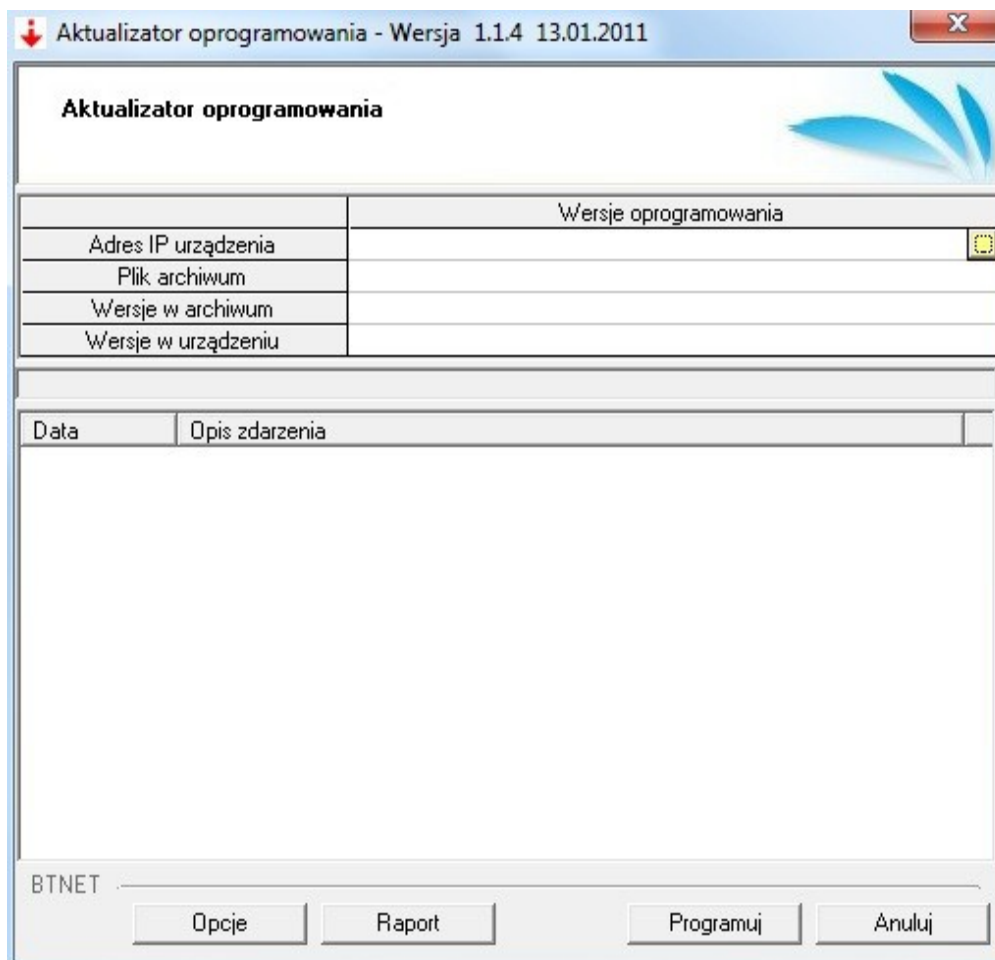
Aktualizator oprogramowania - Wersja 1.1.4 13.01.2011

Aktualizator oprogramowania

| | Wersje oprogramowania |
|---|---|
| Adres IP urządzenia | |
| Plik archiwum | |
| Wersje w archiwum | |
| Wersje w urządzeniu | |

| Data | Opis zdarzenia |
|---|---|

BTNET

Opcje Raport Programuj Anuluj